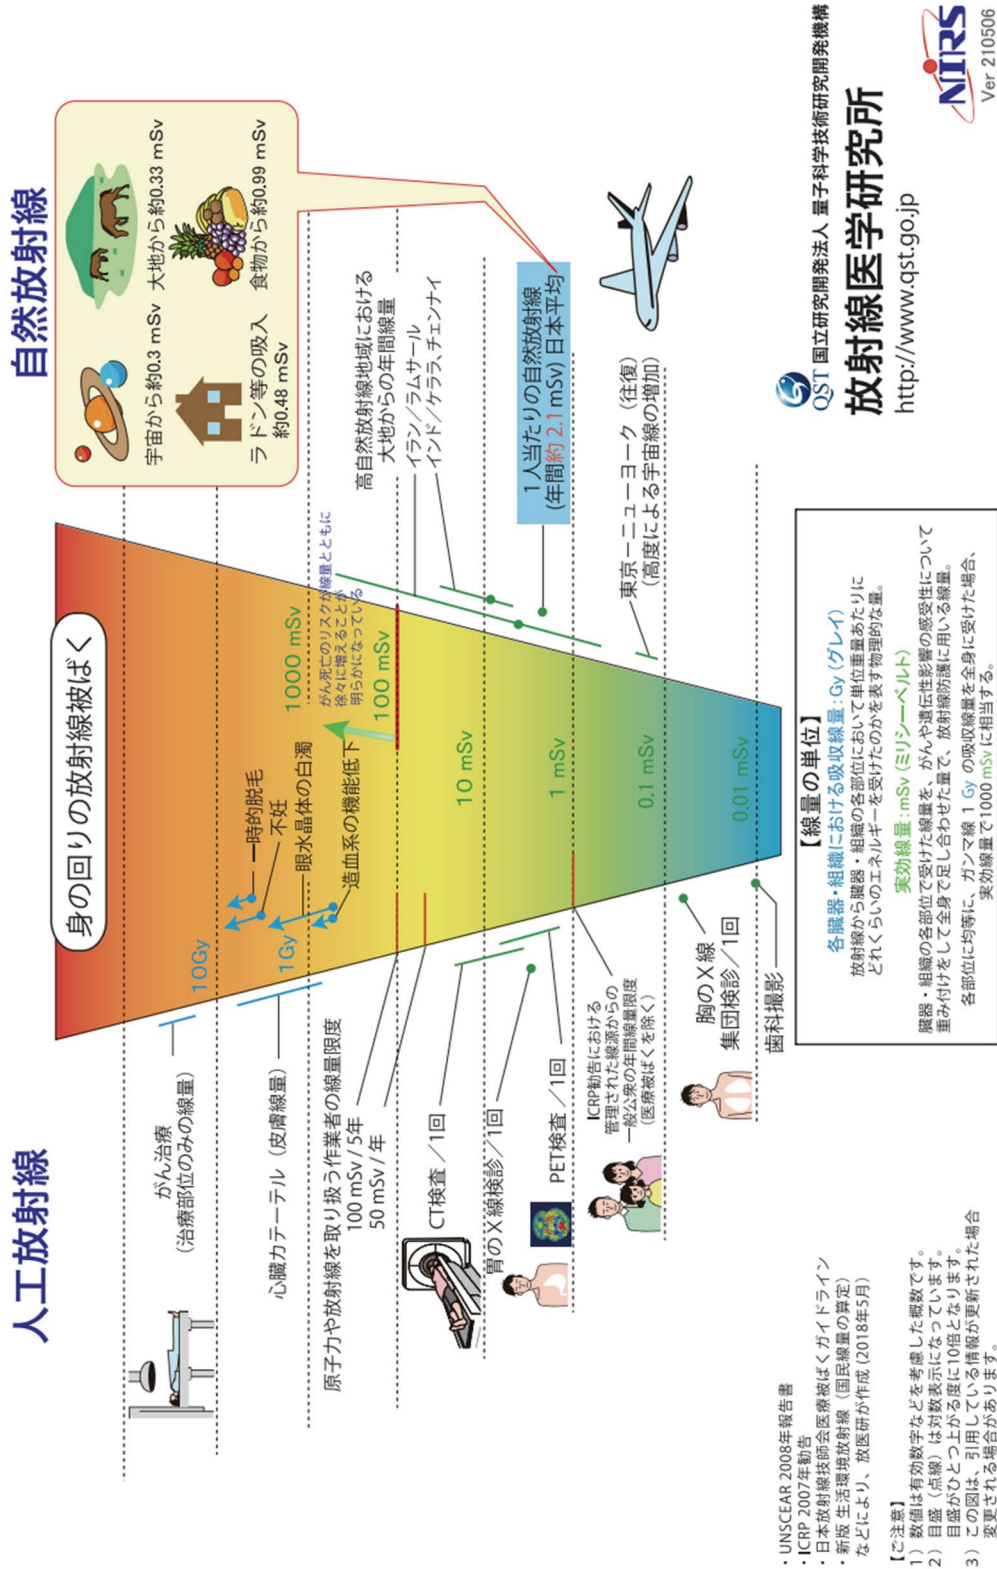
自然放射線

宇宙から約0.3 mSv
大地から約0.33 mSv
ラドン等の吸入 約0.48 mSv
食物から約0.99 mSv

人工放射線

身の回りの放射線被ばく

10Gy
1Gy
1000 mSv
100 mSv
10 mSv
1 mSv
0.1 mSv
0.01 mSv

一時的脱毛
不妊
眼水晶体の白濁
造血系の機能低下

がん死亡のリスクが線量とともに徐々に増えることが明らかになっている

高自然放射線地域における大地からの年間線量
イラン/ラムサール
インド/ケララ、チェンナイ

1人当たりの自然放射線（年間約2.1 mSv）日本平均

東京－ニューヨーク（往復）（高度による宇宙線の増加）

がん治療（治療部位のみの線量）
心臓カテーテル（皮膚線量）
原子力や放射線を取り扱う作業者の線量限度 100 mSv / 5年 50 mSv / 年
CT検査／1回
胃のX線検診／1回
PET検査／1回
ICRP勧告における管理された線源からの一般公衆の年間線量限度（医療被ばくを除く）
胸のX線集団検診／1回
歯科撮影

【線量の単位】
各臓器・組織における吸収線量：Gy（グレイ）
放射線から臓器・組織の各部位において単位重量あたりにどれくらいのエネルギーを受けたのかを表す物理的な量。
実効線量：mSv（ミリシーベルト）
臓器・組織の各部位で受けた線量を、がんや遺伝性影響の感受性について重み付けをして全身で足し合わせた量で、放射線防護に用いる線量。
各部位に均等に、ガンマ線 1 Gy の吸収線量を全身に受けた場合、実効線量で1000 mSvに相当する。

QST 国立研究開発法人 量子科学技術研究開発機構
放射線医学研究所
http://www.qst.go.jp
NIRS
Ver 210505

・UNSCEAR 2008年報告書
・ICRP 2007年勧告
・日本放射線技師会医療被ばくガイドライン
・新版 生活環境放射線（国民線量の算定）
などにより、放医研が作成（2018年5月）

【ご注意】
1）数値は有効数字などを考慮した概数です。
2）目盛（点線）は対数表示になっています。目盛がひとつ上がる度に10倍となります。
3）この図は、引用している情報が更新された場合変更される場合があります。